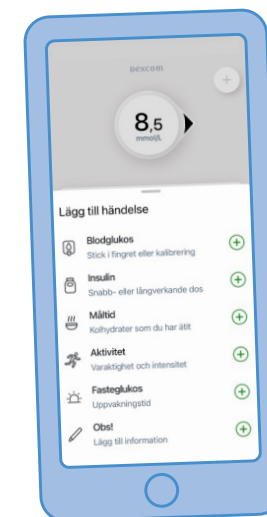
DEXCOM

8,5
mmol/L

Lägg till händelse

Blodglukos
Stick i fingret eller kalibrering

Insulin
Snabb- eller långverkande dos

Måltid
Kolhydrater som du har ätit

Aktivitet
Varaktighet och intensitet

Fasteglukos
Uppvakningstid

Obs!
Lägg till information